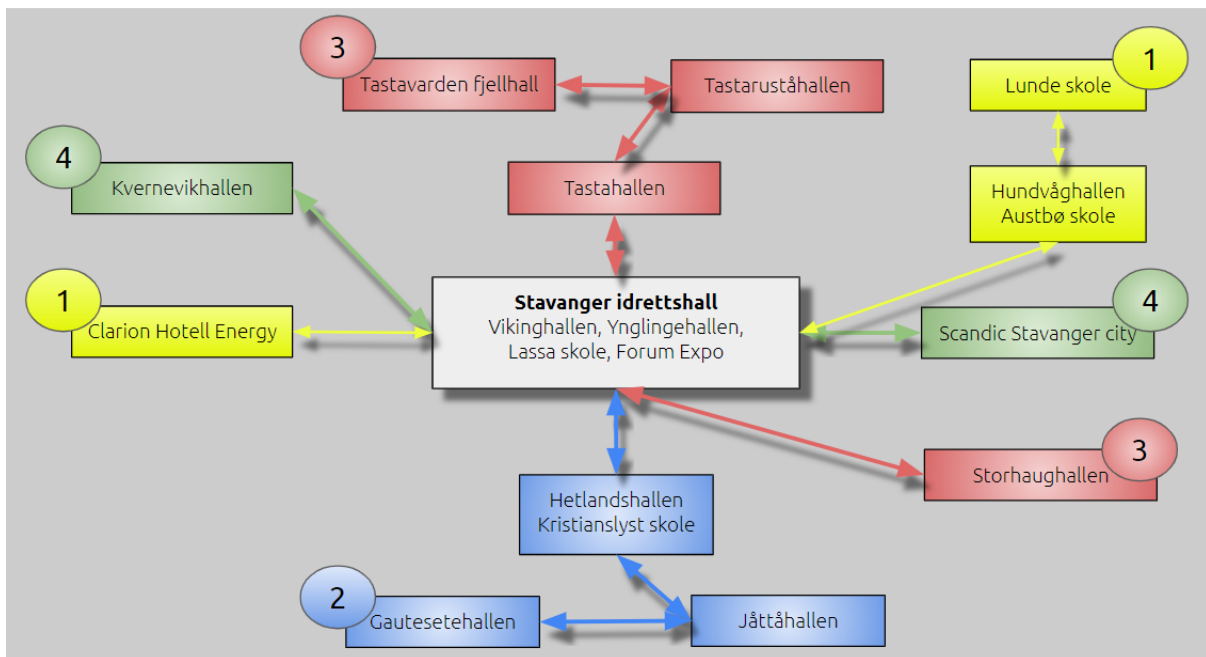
3
Tastavarden fjellhall

Tastaruståhallen

1
Lunde skole

4
Kvernevikhallen

Tastahallen

Hundvåghallen
Austbø skole

1
Clarion Hotell Energy

**Stavanger idrettshall**
Vikinghallen, Ynglingehallen,
Lassa skole, Forum Expo

4
Scandic Stavanger city

3
Storhaughallen

Hetlandshallen
Kristianslyst skole

2
Gautesetehallen

Jåttåhallen